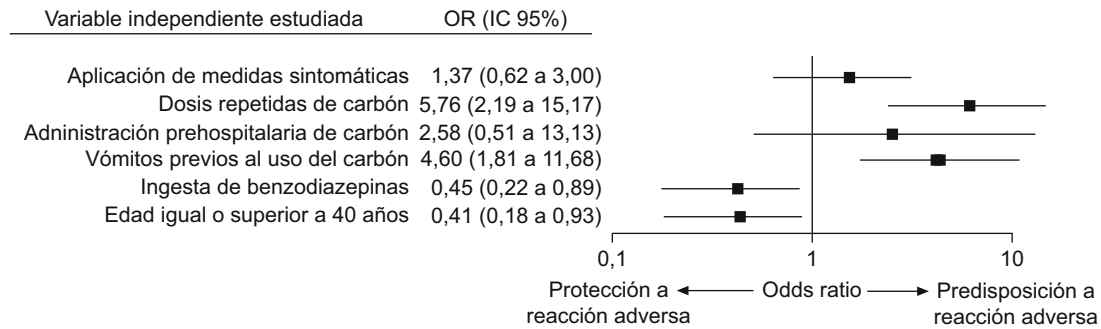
| Variable independiente estudiada | OR (IC 95%) |
|---|---|
| Aplicación de medidas sintomáticas | 1,37 (0,62 a 3,00) |
| Dosis repetidas de carbón | 5,76 (2,19 a 15,17) |
| Adninistración prehospitalaria de carbón | 2,58 (0,51 a 13,13) |
| Vómitos previos al uso del carbón | 4,60 (1,81 a 11,68) |
| Ingesta de benzodiazepinas | 0,45 (0,22 a 0,89) |
| Edad igual o superior a 40 años | 0,41 (0,18 a 0,93) |

0,1
1
10

Protección a reacción adversa ← Odds ratio → Predisposición a reacción adversa